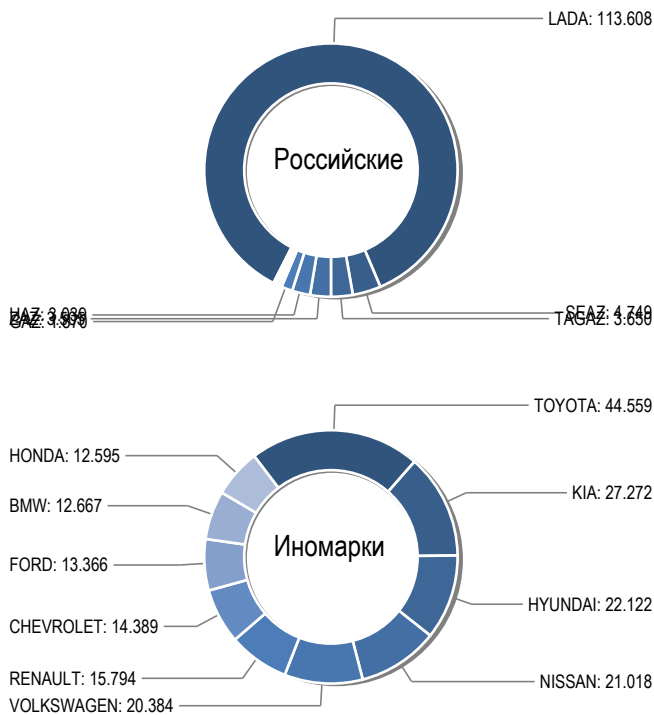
LADA: 113.608

Российские

UAZ: 3.030
GAZ: 1.870
SEAZ: 4.740
TAGAZ: 3.630

TOYOTA: 44.559
HONDA: 12.595
KIA: 27.272
BMW: 12.667

Иномарки

FORD: 13.366
HYUNDAI: 22.122
CHEVROLET: 14.389
RENAULT: 15.794
NISSAN: 21.018
VOLKSWAGEN: 20.384